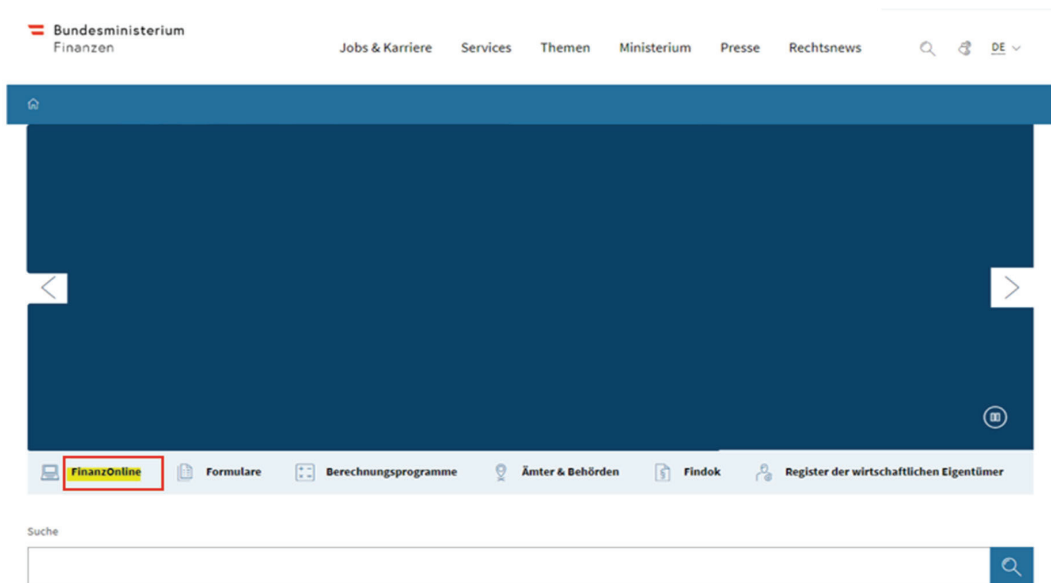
Bundesministerium
Finanzen

Jobs & Karriere Services Themen Ministerium Presse Rechtsnews DE

FinanzOnline Formulare Berechnungsprogramme Ämter & Behörden Findok Register der wirtschaftlichen Eigentümer

Suche